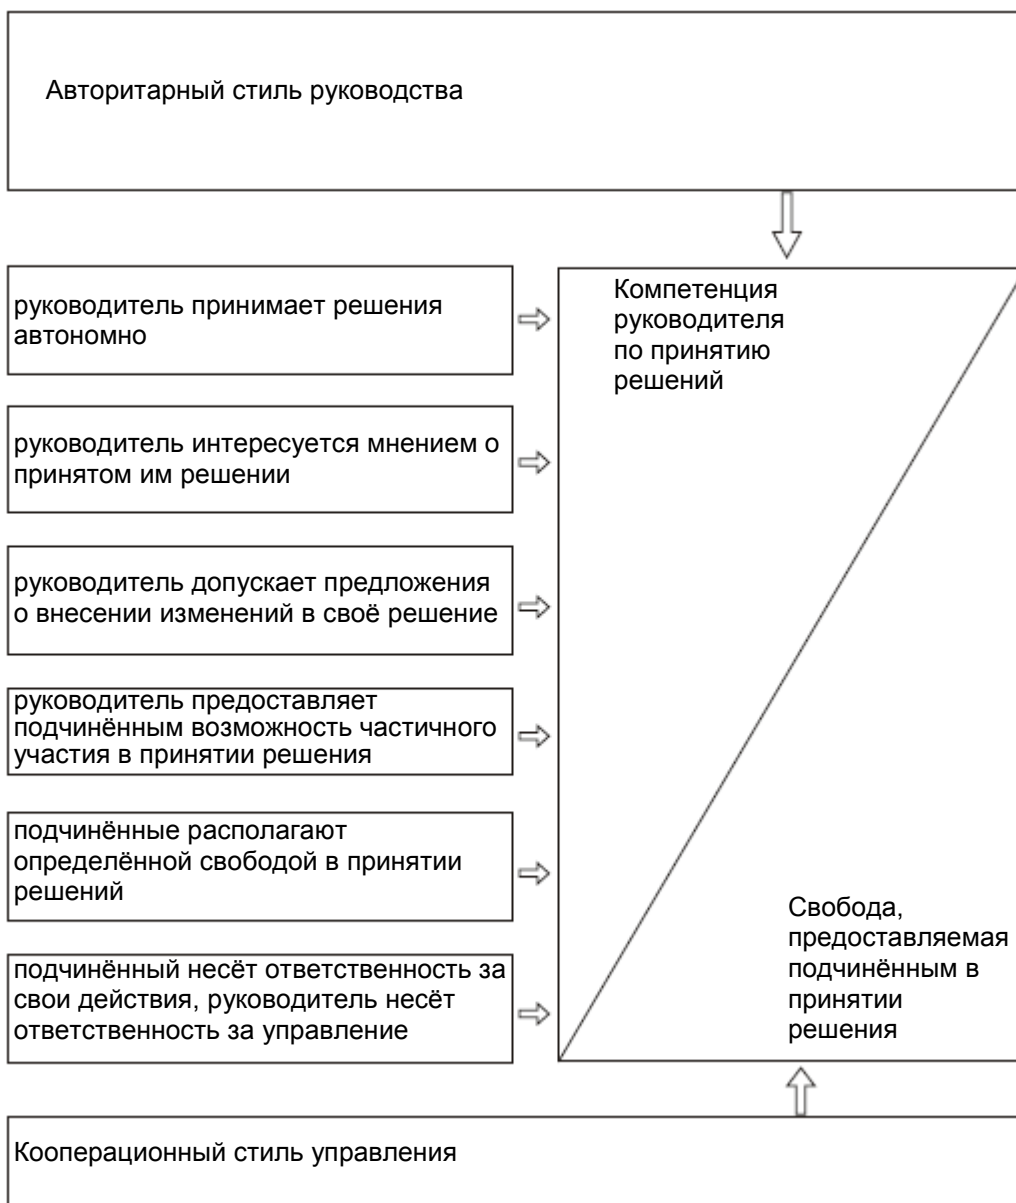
Авторитарный стиль руководства

руководитель принимает решения автономно

руководитель интересуется мнением о принятом им решении

руководитель допускает предложения о внесении изменений в своё решение

руководитель предоставляет подчинённым возможность частичного участия в принятии решения

подчинённые располагают определённой свободой в принятии решений

подчинённый несёт ответственность за свои действия, руководитель несёт ответственность за управление

Компетенция руководителя по принятию решений

Свобода, предоставляемая подчинённым в принятии решения

Кооперационный стиль управления